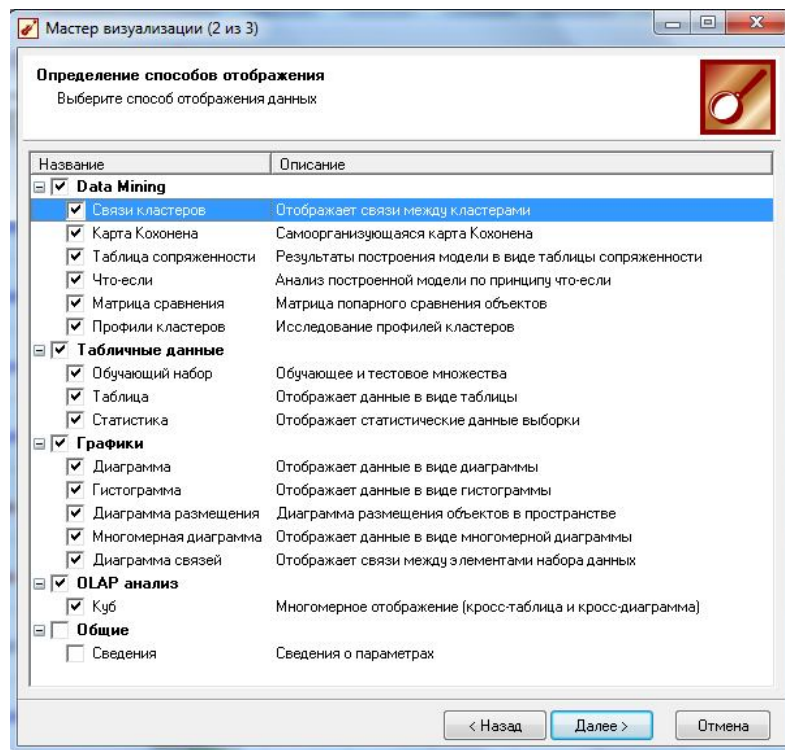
Мастер визуализации (2 из 3)

**Определение способов отображения**
Выберите способ отображения данных

| Название | Описание |
|---|---|
| Data Mining | |
| Связи кластеров | Отображает связи между кластерами |
| Карта Кохонена | Самоорганизующаяся карта Кохонена |
| Таблица сопряженности | Результаты построения модели в виде таблицы сопряженности |
| Что-если | Анализ построенной модели по принципу что-если |
| Матрица сравнения | Матрица попарного сравнения объектов |
| Профили кластеров | Исследование профилей кластеров |
| Табличные данные | |
| Обучающий набор | Обучающее и тестовое множества |
| Таблица | Отображает данные в виде таблицы |
| Статистика | Отображает статистические данные выборки |
| Графики | |
| Диаграмма | Отображает данные в виде диаграммы |
| Гистограмма | Отображает данные в виде гистограммы |
| Диаграмма размещения | Диаграмма размещения объектов в пространстве |
| Многомерная диаграмма | Отображает данные в виде многомерной диаграммы |
| Диаграмма связей | Отображает связи между элементами набора данных |
| OLAP анализ | |
| Куб | Многомерное отображение (кросс-таблица и кросс-диаграмма) |
| Общие | |
| Сведения | Сведения о параметрах |

< Назад Далее > Отмена